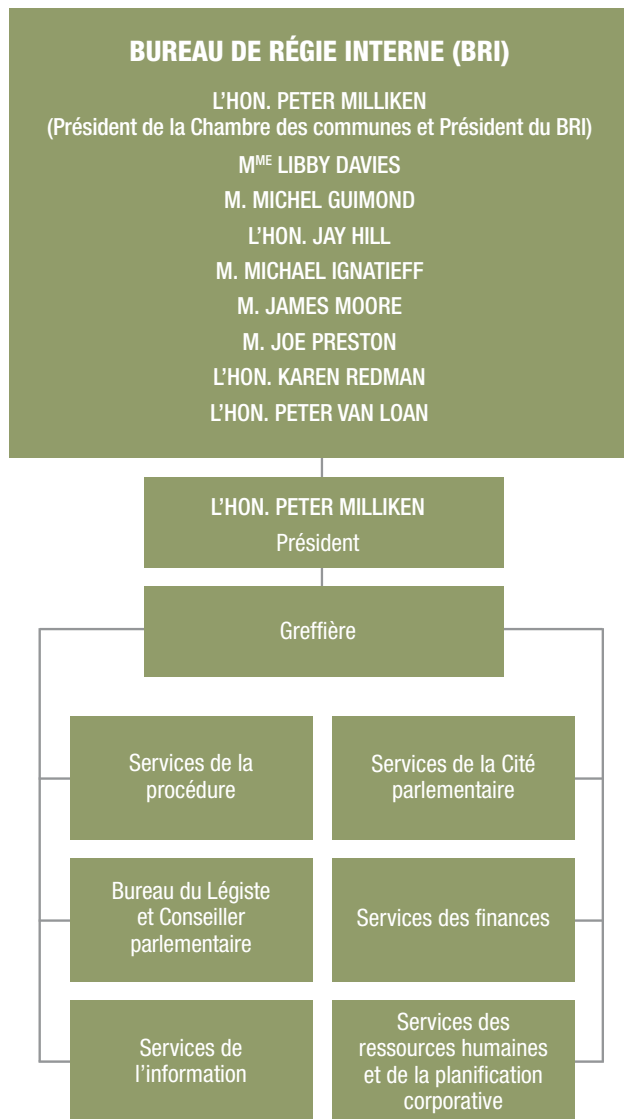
BUREAU DE RÉGIE INTERNE (BRI)

L'HON. PETER MILLIKEN
(Président de la Chambre des communes et Président du BRI)

M$^{ME}$ LIBBY DAVIES

M. MICHEL GUIMOND

L'HON. JAY HILL

M. MICHAEL IGNATIEFF

M. JAMES MOORE

M. JOE PRESTON

L'HON. KAREN REDMAN

L'HON. PETER VAN LOAN

L'HON. PETER MILLIKEN
Président

Greffière

Services de la procédure

Services de la Cité parlementaire

Bureau du Légiste et Conseiller parlementaire

Services des finances

Services de l'information

Services des ressources humaines et de la planification corporative